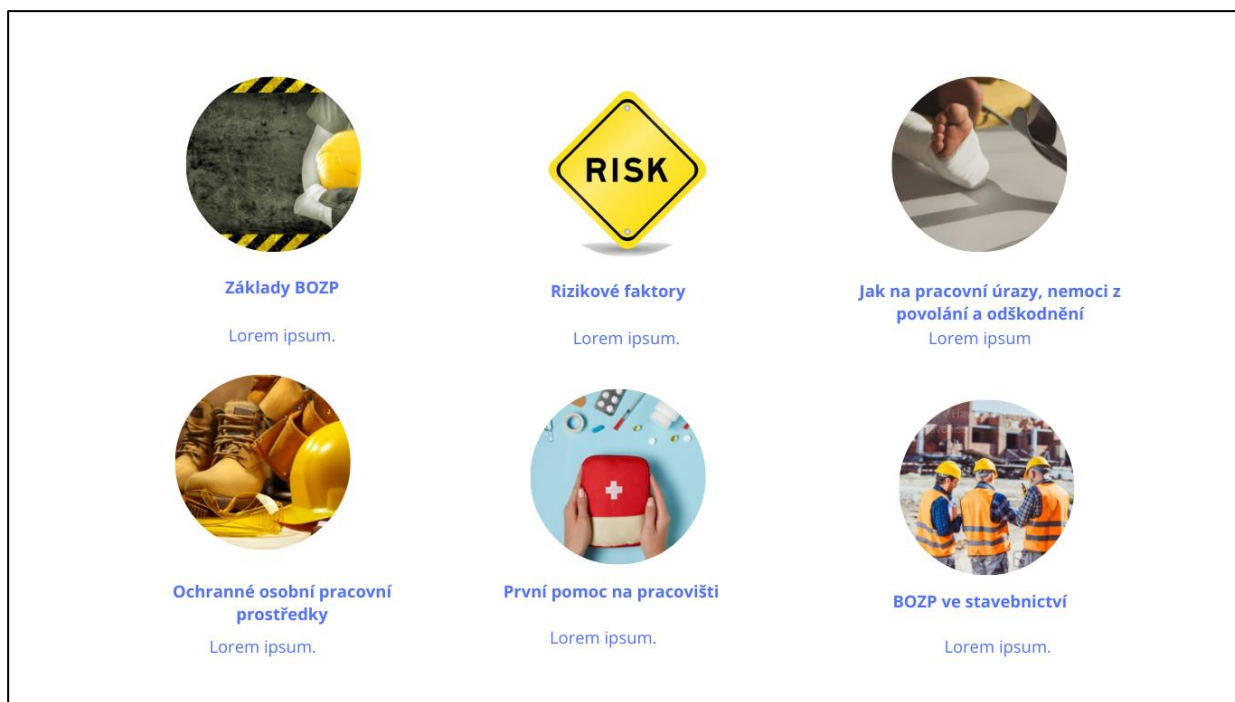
Základy BOZP

Lorem ipsum.

RISK

Rizikové faktory

Lorem ipsum.

Jak na pracovní úrazy, nemoci z povolání a odškodnění

Lorem ipsum

Ochranné osobní pracovní prostředky

Lorem ipsum.

První pomoc na pracovišti

Lorem ipsum.

BOZP ve stavebnictví

Lorem ipsum.